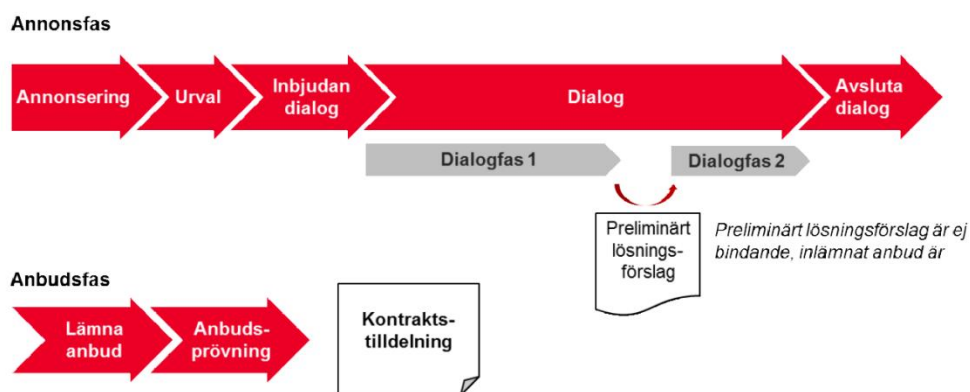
Annonsfas

Annonsering

Urval

Inbjudan dialog

Dialog

Avsluta dialog

Dialogfas 1

Dialogfas 2

Preliminärt lösnings-förslag

Preliminärt lösningsförslag är ej bindande, inlämnat anbud är

Anbudsfas

Lämna anbud

Anbuds-prövning

Kontrakts-tilldelning